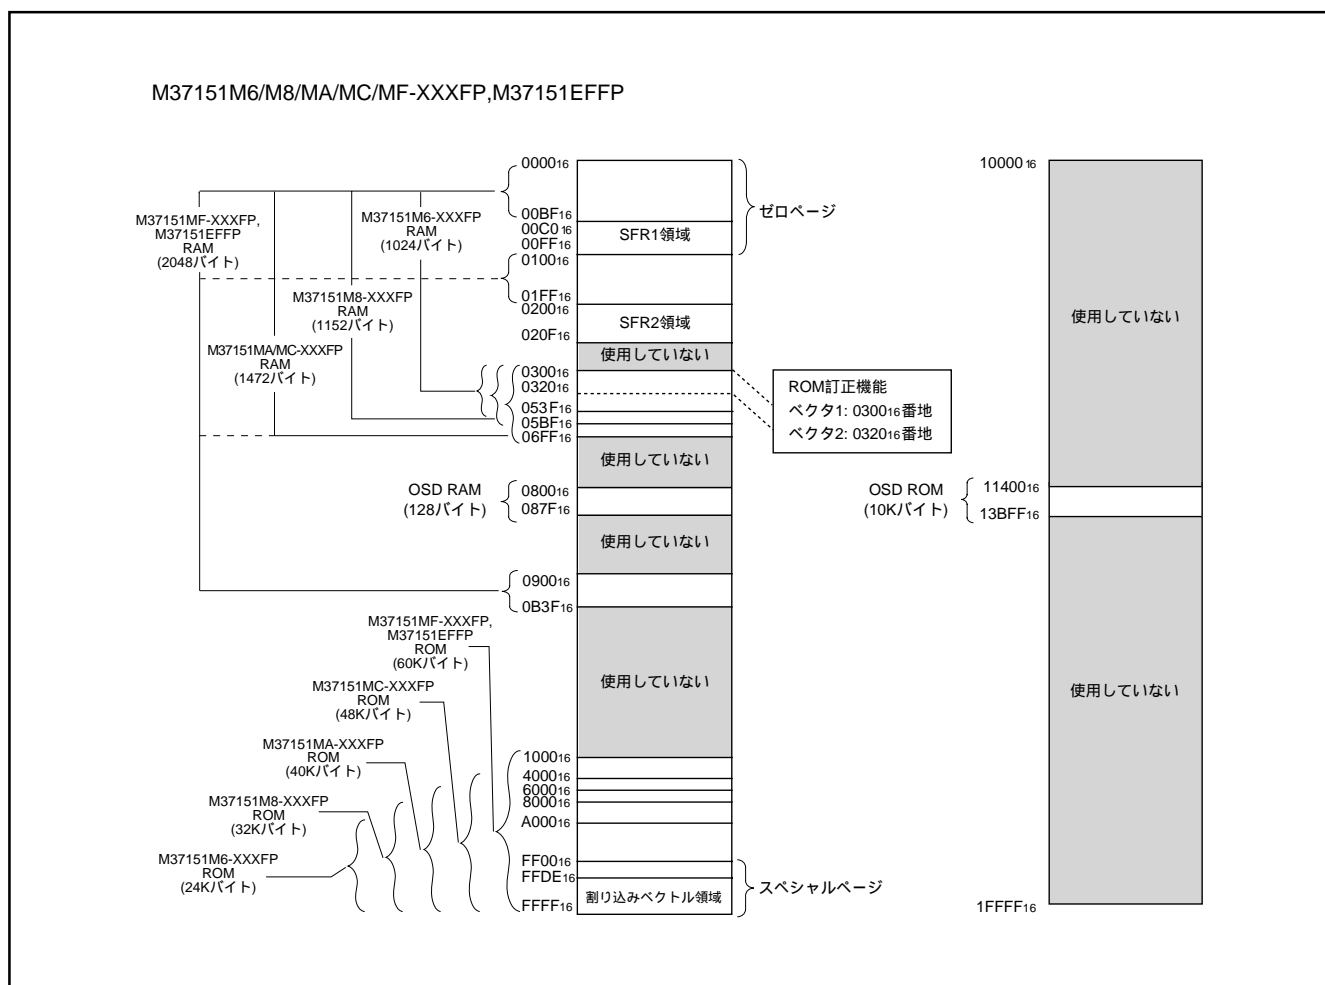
M37151M6/M8/MA/MC/MF-XXXFP,M37151EFFP

M37151MF-XXXFP, M37151EFFP RAM (2048バイト)

M37151M6-XXXFP RAM (1024バイト)

M37151M8-XXXFP RAM (1152バイト)

M37151MA/MC-XXXFP RAM (1472バイト)

$0000_{16}$
$00BF_{16}$
$00C0_{16}$
$00FF_{16}$
$0100_{16}$
$01FF_{16}$
$0200_{16}$
$020F_{16}$
$0300_{16}$
$0320_{16}$
$053F_{16}$
$05BF_{16}$
$06FF_{16}$

SFR1領域
SFR2領域
使用していない
ゼロページ

ROM訂正機能
ベクタ1: $0300_{16}$番地
ベクタ2: $0320_{16}$番地

使用していない

OSD RAM (128バイト)
$0800_{16}$
$087F_{16}$

使用していない

$0900_{16}$
$0B3F_{16}$

M37151MF-XXXFP, M37151EFFP ROM (60Kバイト)

M37151MC-XXXFP ROM (48Kバイト)

M37151MA-XXXFP ROM (40Kバイト)

M37151M8-XXXFP ROM (32Kバイト)

M37151M6-XXXFP ROM (24Kバイト)

使用していない

$1000_{16}$
$4000_{16}$
$6000_{16}$
$8000_{16}$
$A000_{16}$
$FF00_{16}$
$FFDE_{16}$
$FFFF_{16}$

割り込みベクトル領域
スペシャルページ

$10000_{16}$
使用していない
OSD ROM (10Kバイト)
$11400_{16}$
$13BFF_{16}$
使用していない
$1FFFF_{16}$